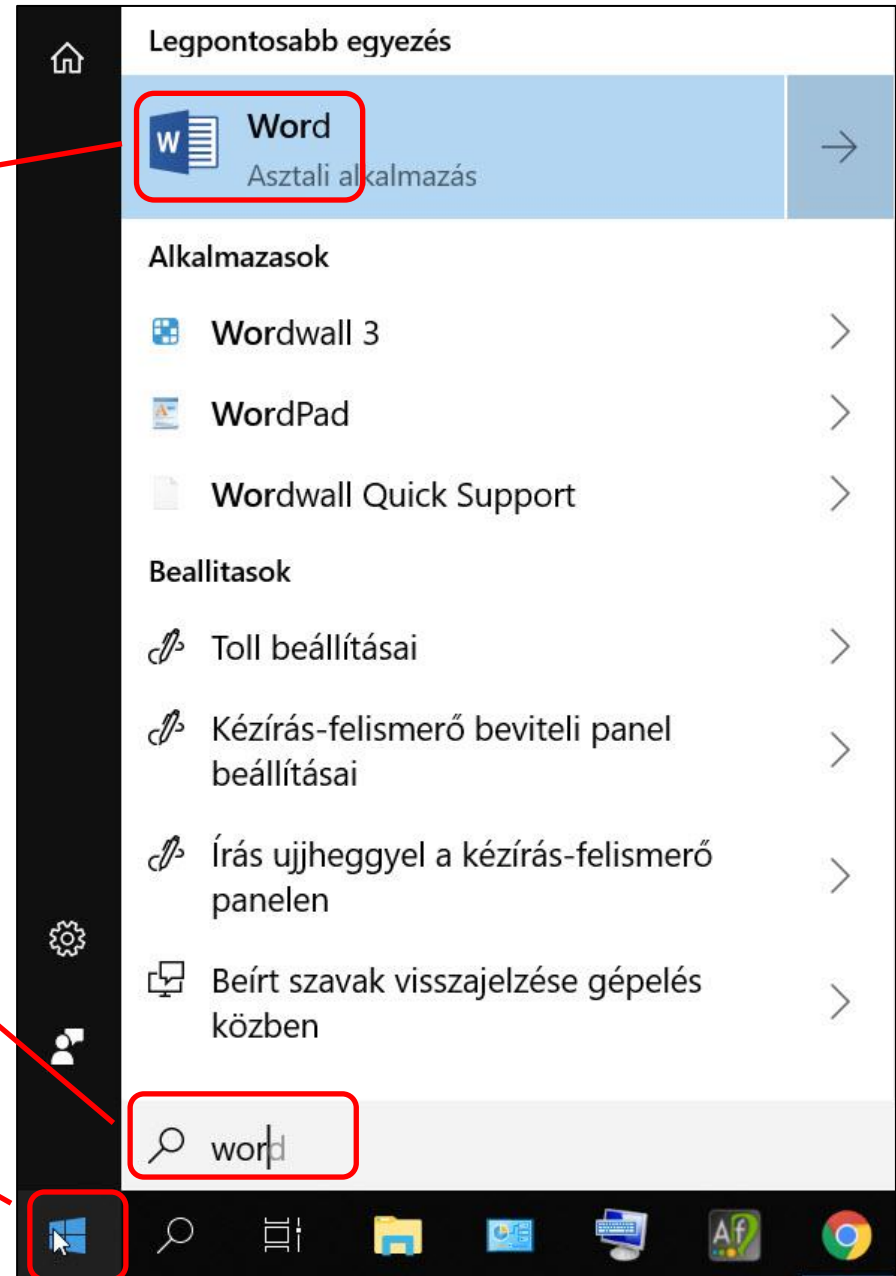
Legpontosabb egyezés

Word
Asztali alkalmazás

Alkalmazasok

Wordwall 3

WordPad

Wordwall Quick Support

Beallitasok

Toll beállításai

Kézírás-felismerő beviteli panel beállításai

Írás ujjheggyel a kézírás-felismerő panelen

Beírt szavak visszajelzése gépelés közben

word